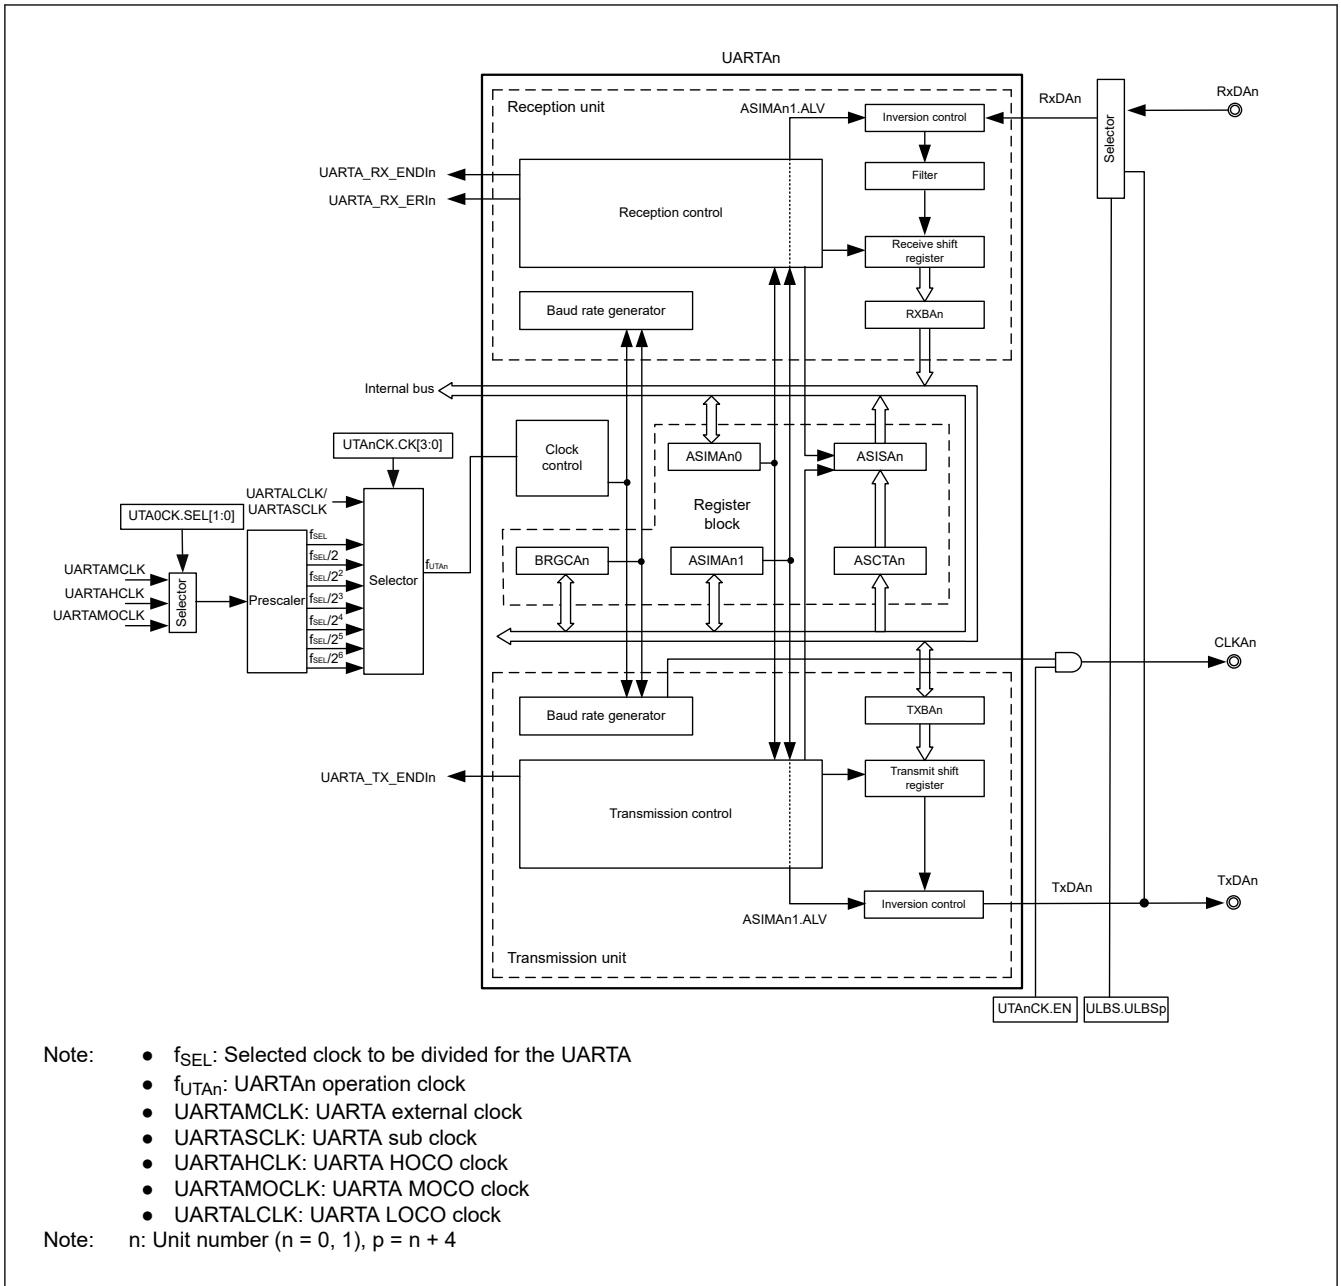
UARTAn

Reception unit

ASIMAn1.ALV

Inversion control

RxDAn

Selector

RxDAn

UARTA_RX_ENDIn

UARTA_RX_ERIn

Reception control

Filter

Receive shift register

Baud rate generator

RXBAn

Internal bus

UTAnCK.CK[3:0]

Clock control

ASIMAn0

ASISAn

Register block

UARTALCLK/ UARTASCLK

UTA0CK.SEL[1:0]

$f_{SEL}$

$f_{SEL}/2$

$f_{SEL}/2^2$

$f_{SEL}/2^3$

$f_{SEL}/2^4$

$f_{SEL}/2^5$

$f_{SEL}/2^6$

UARTAMCLK

UARTAHCLK

UARTAMOCLK

Selector

Prescaler

Selector

$f_{UTAn}$

BRGCAn

ASIMAn1

ASCTAn

CLKAn

Baud rate generator

TXBAn

UARTA_TX_ENDIn

Transmit shift register

Transmission control

TxDAn

TxDAn

ASIMAn1.ALV

Inversion control

Transmission unit

UTAnCK.EN

ULBS.ULBSp

Note: ● $f_{SEL}$: Selected clock to be divided for the UARTA
● $f_{UTAn}$: UARTAn operation clock
● UARTAMCLK: UARTA external clock
● UARTASCLK: UARTA sub clock
● UARTAHCLK: UARTA HOCO clock
● UARTAMOCLK: UARTA MOCO clock
● UARTALCLK: UARTA LOCO clock
Note: n: Unit number (n = 0, 1), p = n + 4